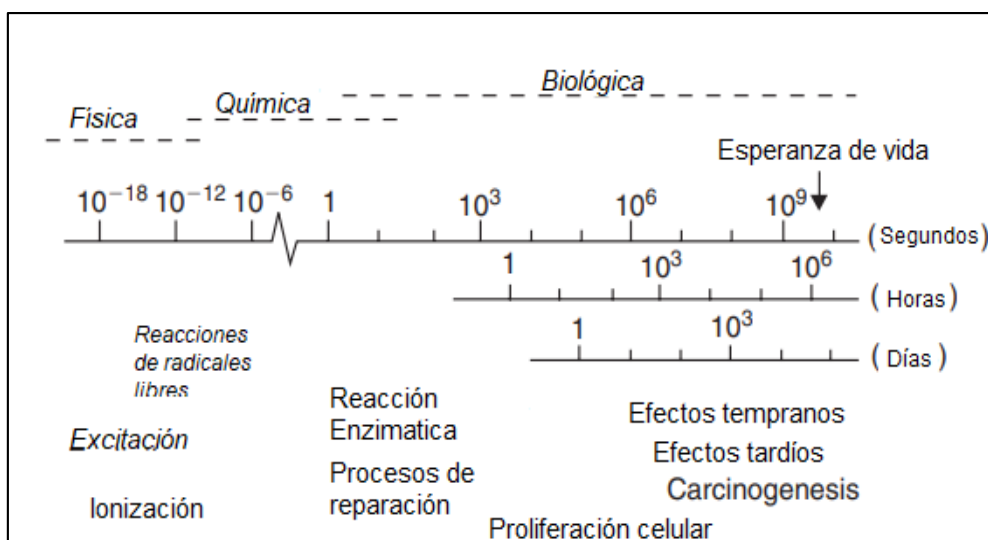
Biológica

Física

Química

Esperanza de vida

$10^{-18}$ $10^{-12}$ $10^{-6}$ 1 $10^3$ $10^6$ $10^9$ (Segundos)

1 $10^3$ $10^6$ (Horas)

1 $10^3$ (Días)

Reacciones de radicales libres

Excitación

Ionización

Reacción Enzimatica

Procesos de reparación

Efectos tempranos

Efectos tardíos

Carcinogenesis

Proliferación celular